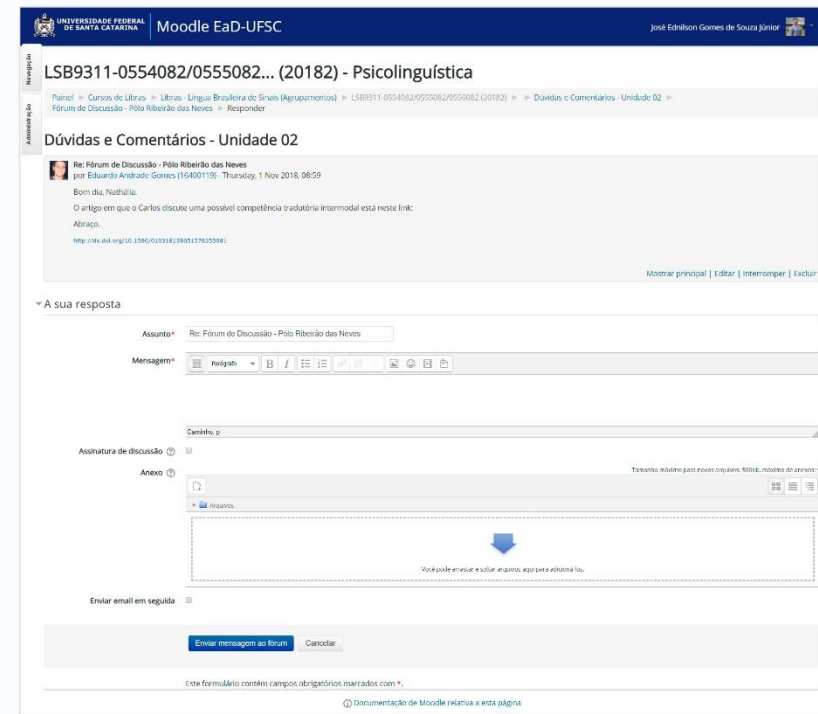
UNIVERSIDADE FEDERAL DE SANTA CATARINA Moodle EaD-UFSC José Ednilson Gomes de Souza Júnior

Navegação

Administração

LSB9311-0554082/0555082... (20182) - Psicolinguística

Painel ► Cursos de Libras ► Libras - Língua Brasileira de Sinais (Agrupamentos) ► LSB9311-0554082/0555082/0556082 (20182) ► ► Dúvidas e Comentários - Unidade 02 ► Fórum de Discussão - Pólo Ribeirão das Neves ► Responder

Dúvidas e Comentários - Unidade 02

Re: Fórum de Discussão - Pólo Ribeirão das Neves
por Eduardo Andrade Gomes (16400119) - Thursday, 1 Nov 2018, 08:59

Bom dia, Nathália.

O artigo em que o Carlos discute uma possível competência tradutória intermodal está neste link:

Abraço.

http://dx.doi.org/10.1590/010318138651578353081

Mostrar principal | Editar | Interromper | Excluir

A sua resposta

Assunto* Re: Fórum de Discussão - Pólo Ribeirão das Neves

Mensagem* Parágrafo B I

Caminho: p

Assinatura de discussão

Anexo

Tamanho máximo para novos arquivos: 500kB, máximo de anexos: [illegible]

Arquivos

Você pode arrastar e soltar arquivos aqui para adicioná-los.

Enviar email em seguida

Enviar mensagem ao fórum Cancelar

Este formulário contém campos obrigatórios marcados com *.

Documentação de Moodle relativa a esta página